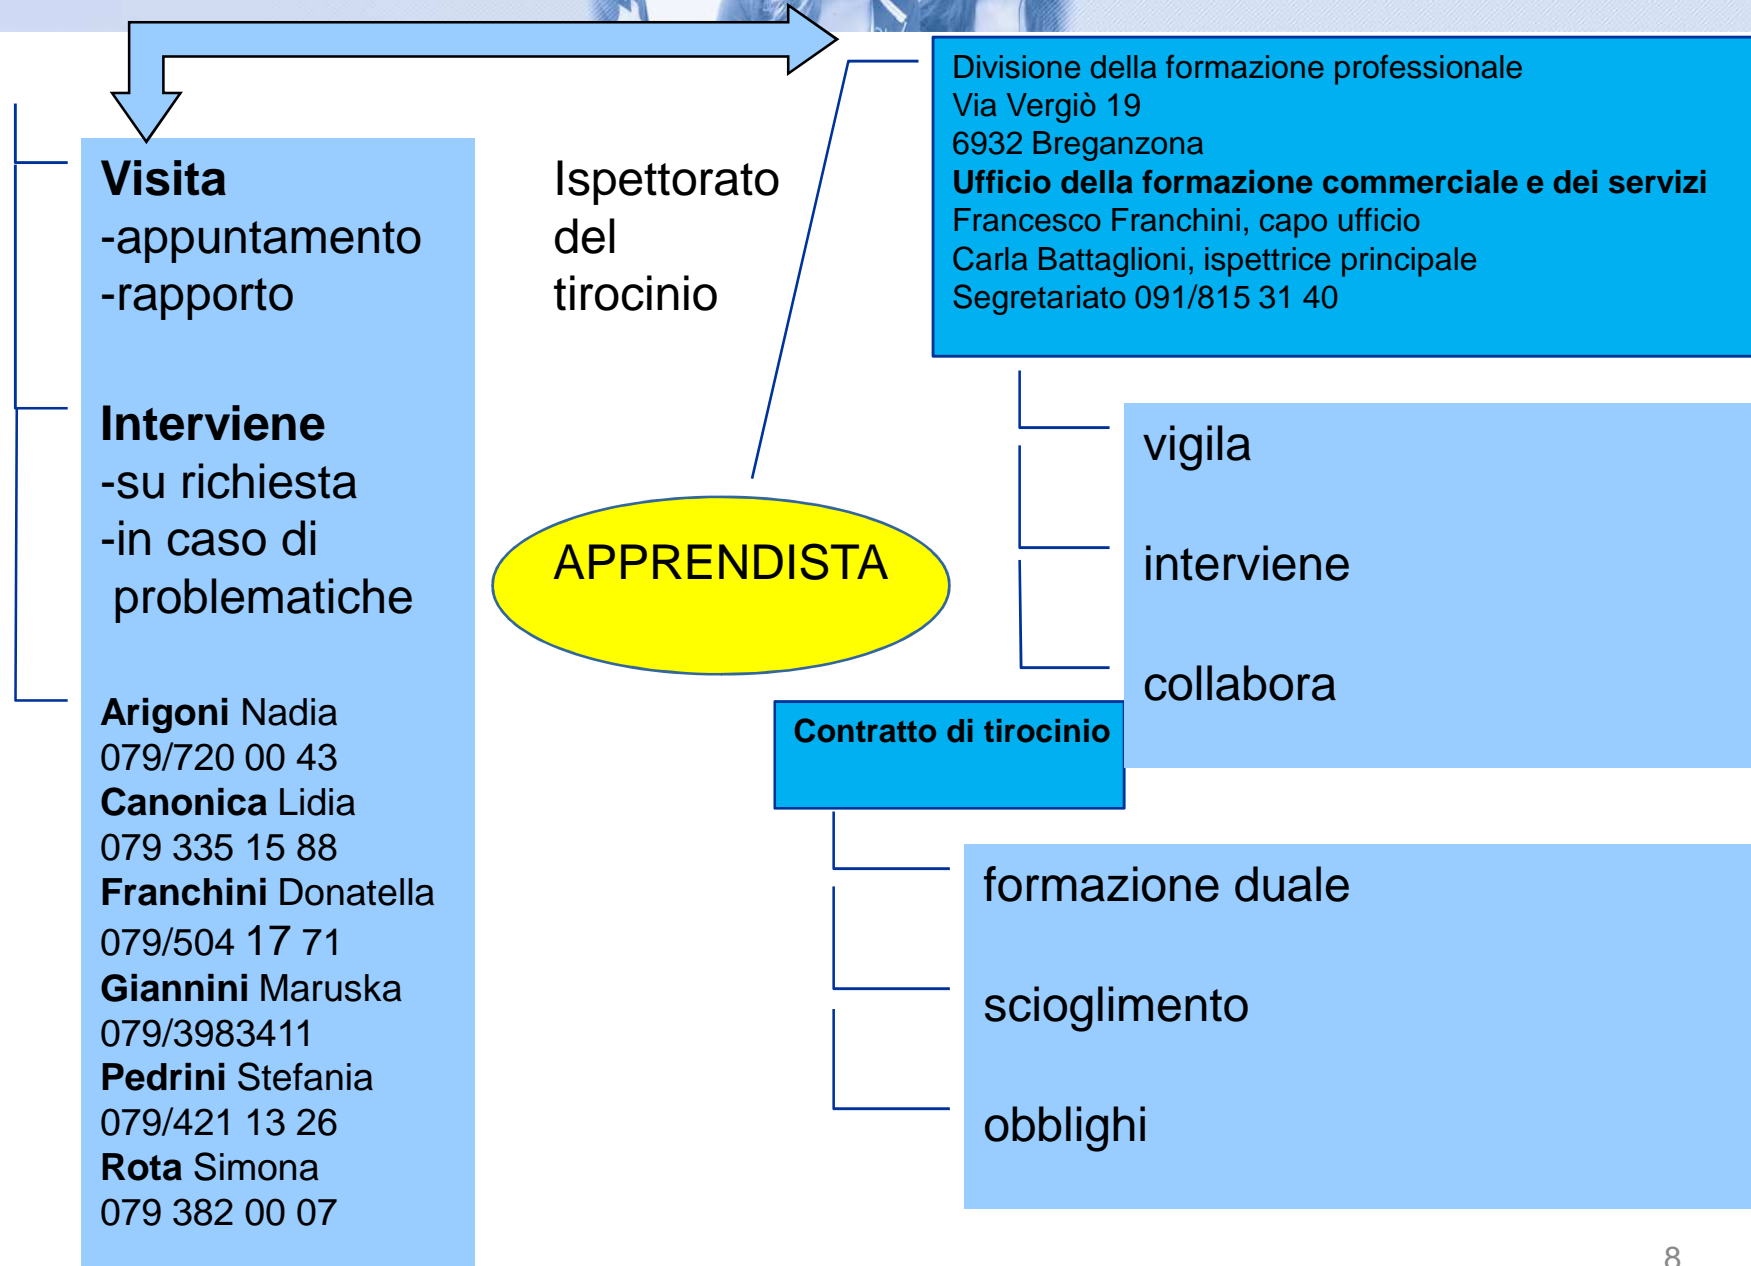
Visita
-appuntamento
-rapporto

Interviene
-su richiesta
-in caso di problematiche

**Arigoni** Nadia
079/720 00 43
**Canonica** Lidia
079 335 15 88
**Franchini** Donatella
079/504 17 71
**Giannini** Maruska
079/3983411
**Pedrini** Stefania
079/421 13 26
**Rota** Simona
079 382 00 07

Ispettorato del tirocinio

Divisione della formazione professionale
Via Vergiò 19
6932 Breganzona
**Ufficio della formazione commerciale e dei servizi**
Francesco Franchini, capo ufficio
Carla Battaglioni, ispettrice principale
Segretariato 091/815 31 40

APPRENDISTA

vigila

interviene

collabora

**Contratto di tirocinio**

formazione duale

scioglimento

obblighi

8